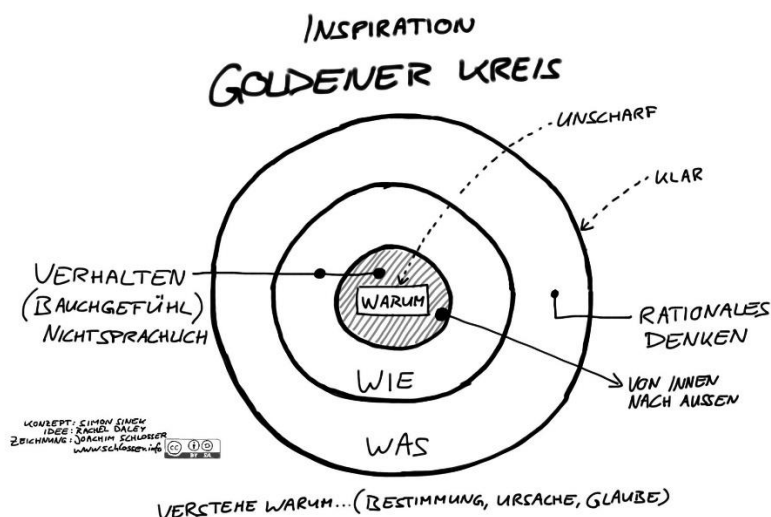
INSPIRATION

GOLDENER KREIS

UNSCHARF

KLAR

VERHALTEN (BAUCHGEFÜHL) NICHTSPRACHLICH

WARUM

RATIONALES DENKEN

WIE

VON INNEN NACH AUSSEN

KONZEPT: SIMON SINEK
IDEE: RACHEL DALEY
ZEICHNUNG: JOACHIM SCHLOSSER
www.schlosser.info

cc BY SA

WAS

VERSTEHE WARUM... (BESTIMMUNG, URSACHE, GLAUBE)